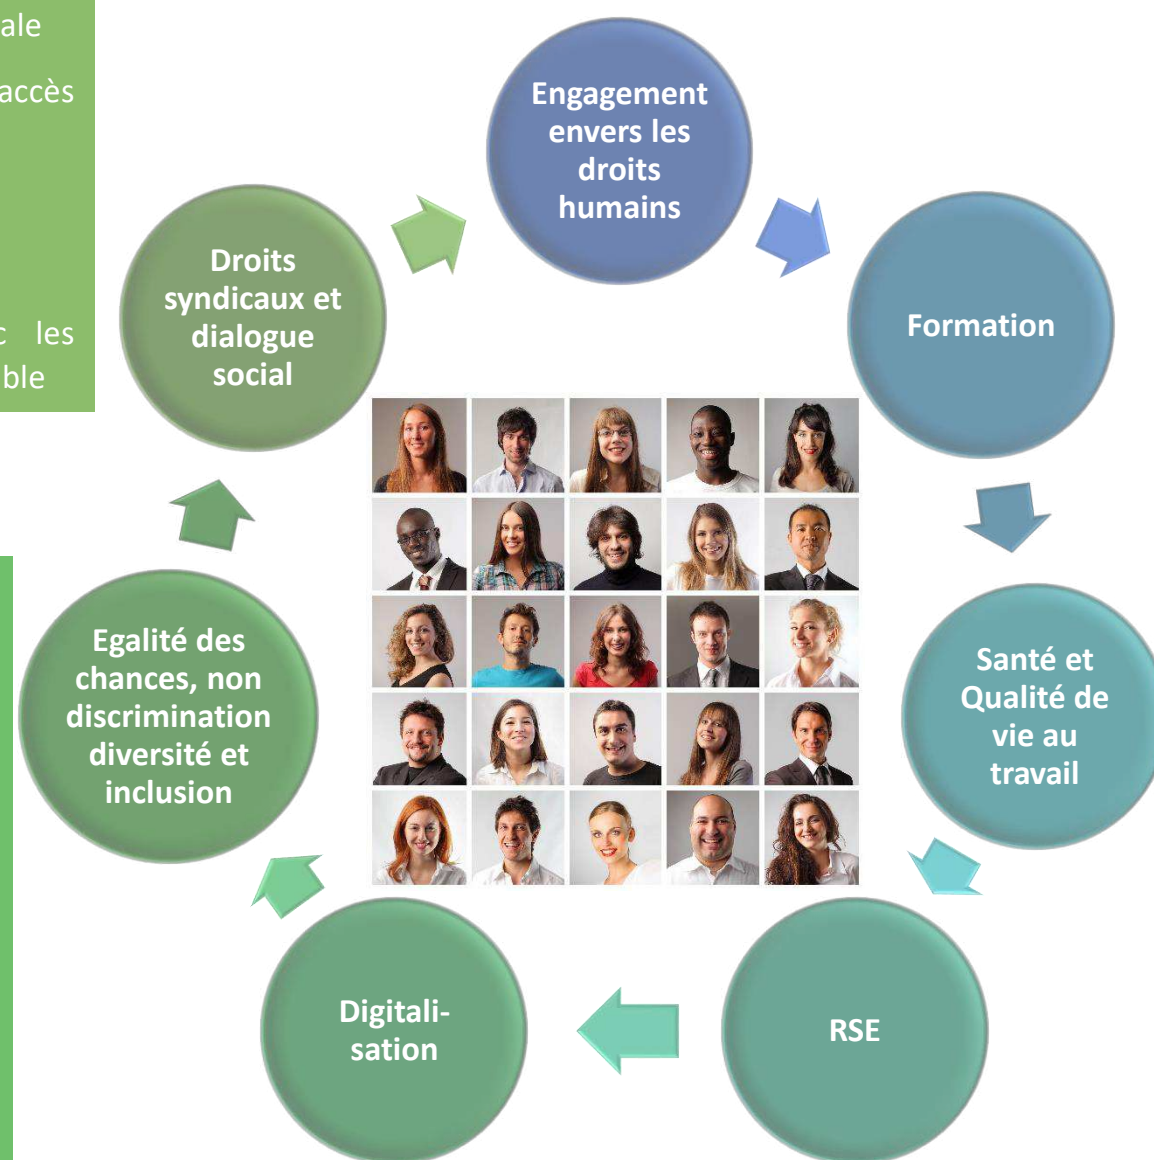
ale

accès

c les
ble

Engagement envers les droits humains

Formation

Santé et Qualité de vie au travail

RSE

Digitalisation

Egalité des chances, non discrimination diversité et inclusion

Droits syndicaux et dialogue social